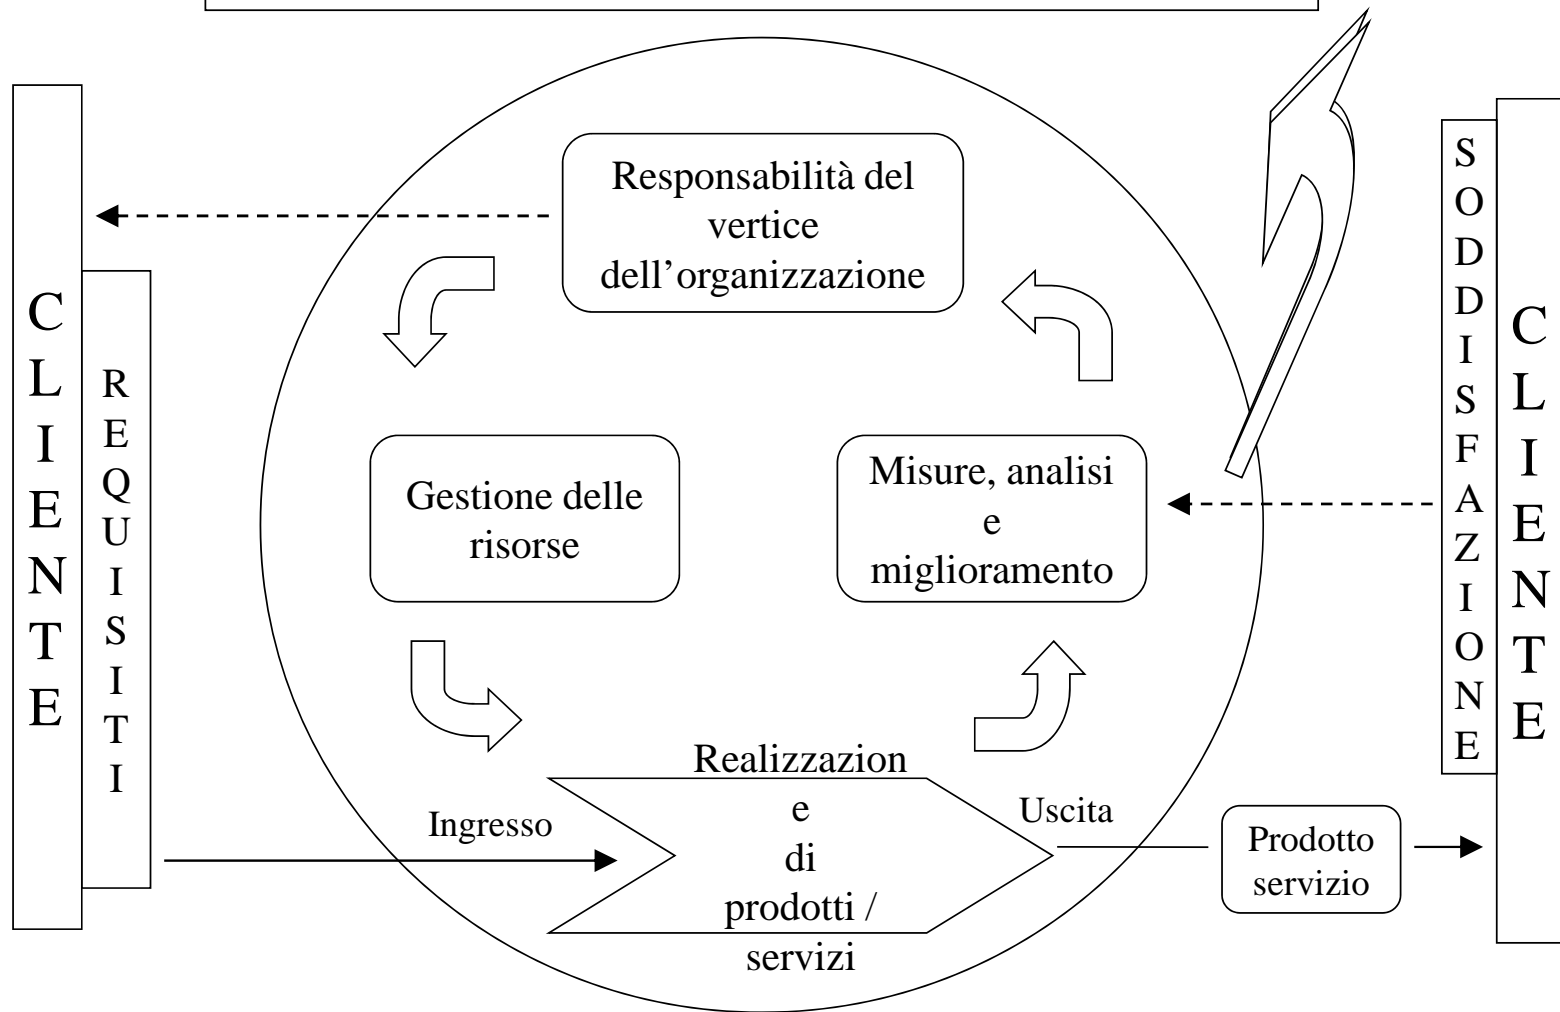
CLIENTE

REQUISITI

Responsabilità del vertice dell'organizzazione

Gestione delle risorse

Misure, analisi e miglioramento

Ingresso

Realizzazion e di prodotti / servizi

Uscita

Prodotto servizio

SODDISFAZIONE

CLIENTE